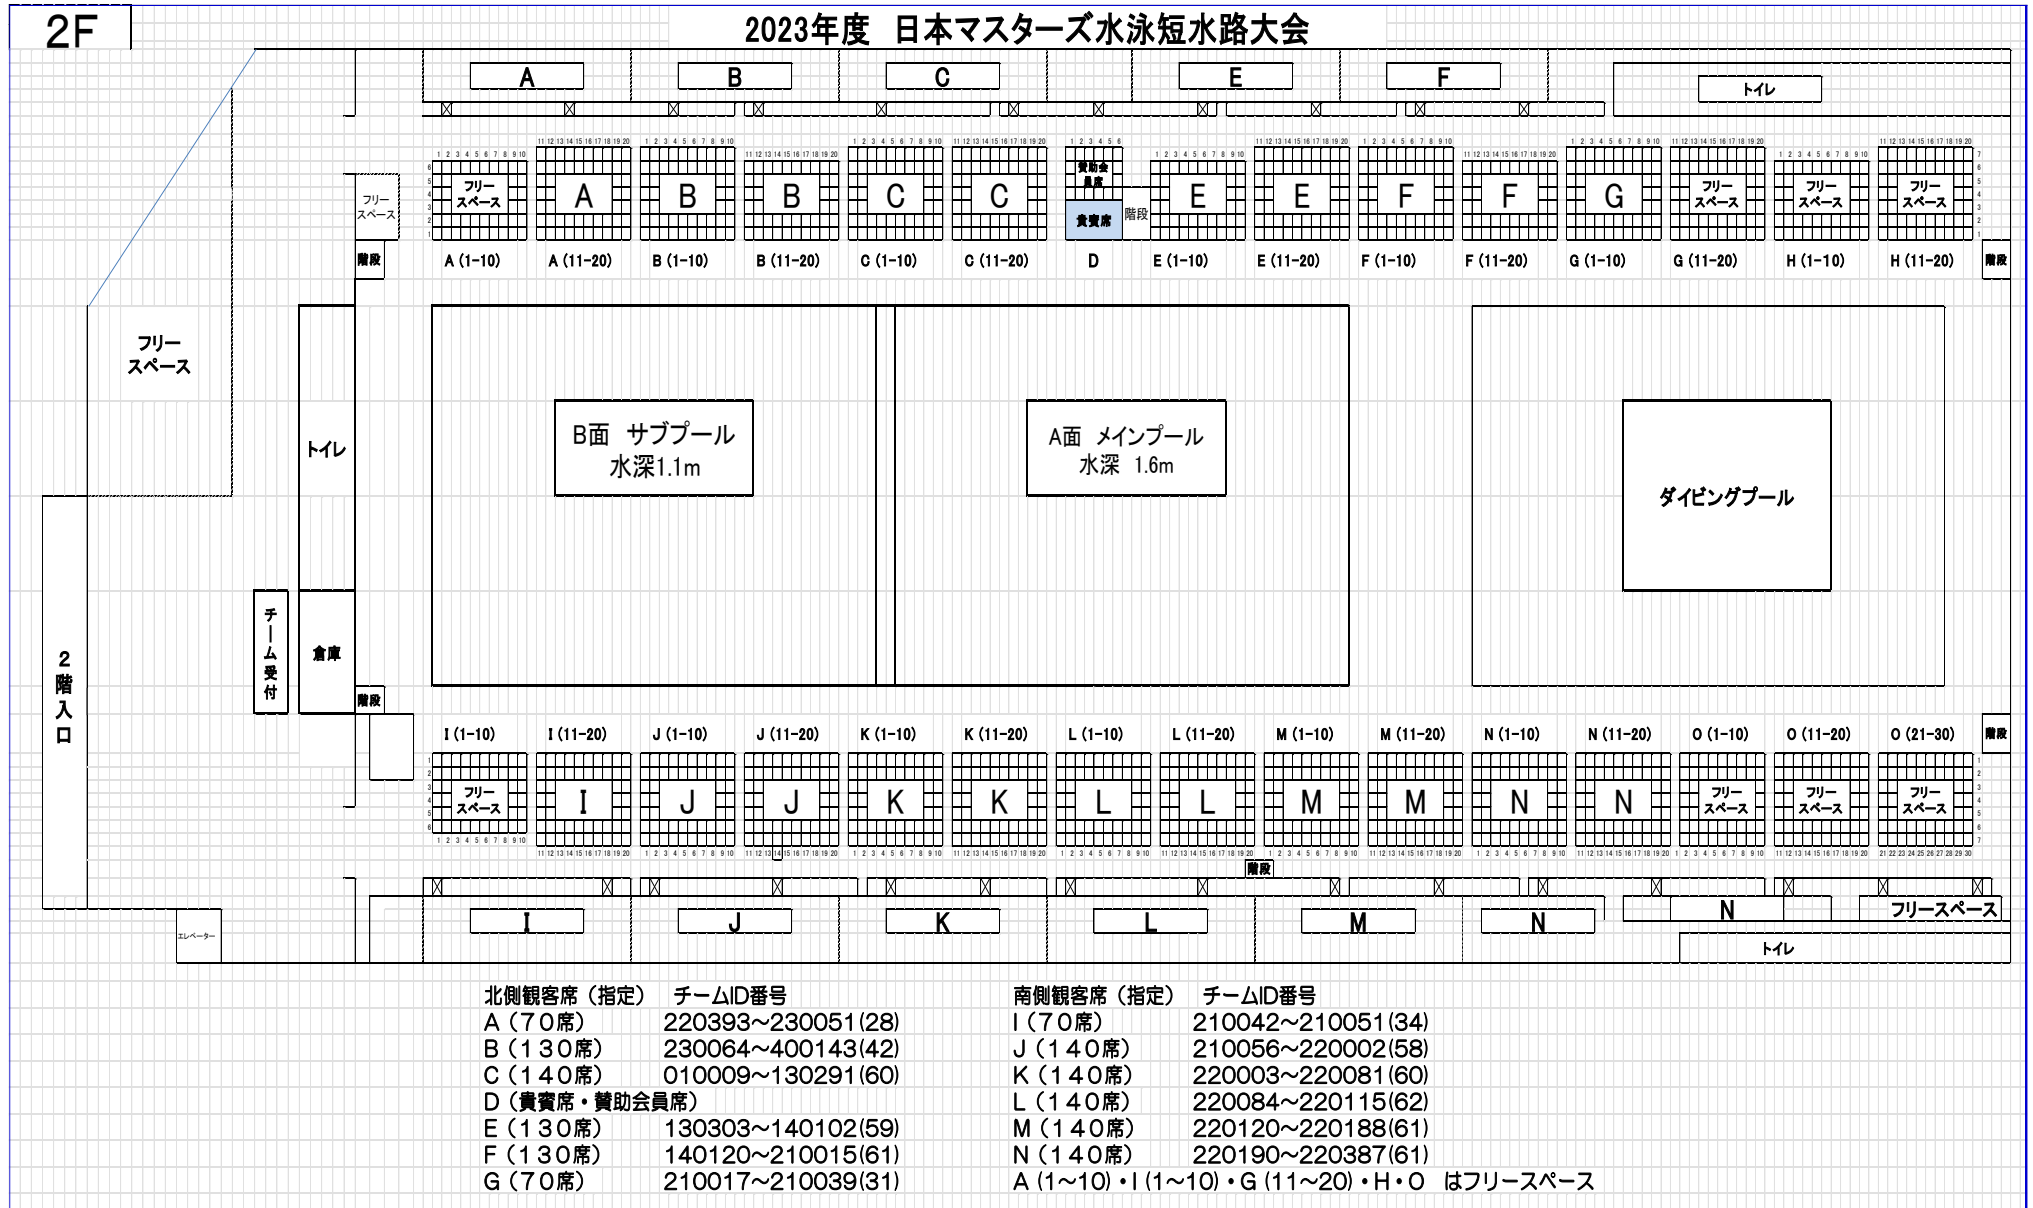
2F

2023年度 日本マスターズ水泳短水路大会

A B C E F トイレ

フリースペース A B B C C 賛助会員席 貴賓席 階段 E E F F G フリースペース フリースペース フリースペース

フリースペース

階段

A (1-10) A (11-20) B (1-10) B (11-20) C (1-10) C (11-20) D E (1-10) E (11-20) F (1-10) F (11-20) G (1-10) G (11-20) H (1-10) H (11-20)

階段

フリースペース

トイレ

B面 サブプール
水深1.1m

A面 メインプール
水深 1.6m

ダイビングプール

チーム受付

倉庫

2階入口

階段

I (1-10) I (11-20) J (1-10) J (11-20) K (1-10) K (11-20) L (1-10) L (11-20) M (1-10) M (11-20) N (1-10) N (11-20) O (1-10) O (11-20) O (21-30)

階段

フリースペース I J J K K L L M M N N フリースペース フリースペース フリースペース

階段

I J K L M N N フリースペース

エレベーター

トイレ

北側観客席（指定） チームID番号
A（70席） 220393～230051(28)
B（130席） 230064～400143(42)
C（140席） 010009～130291(60)
D（貴賓席・賛助会員席）
E（130席） 130303～140102(59)
F（130席） 140120～210015(61)
G（70席） 210017～210039(31)

南側観客席（指定） チームID番号
I（70席） 210042～210051(34)
J（140席） 210056～220002(58)
K（140席） 220003～220081(60)
L（140席） 220084～220115(62)
M（140席） 220120～220188(61)
N（140席） 220190～220387(61)
A (1～10)・I (1～10)・G (11～20)・H・O はフリースペース